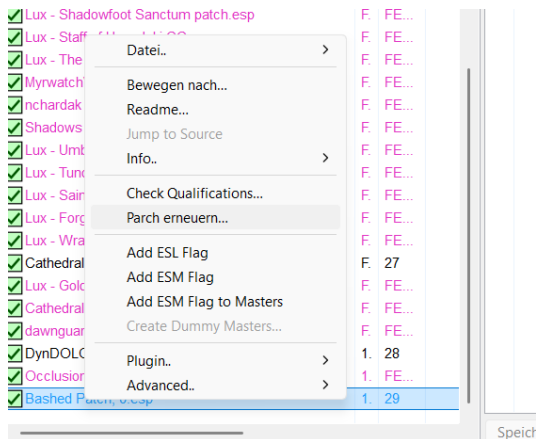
Lux - Shadowfoot Sanctum patch.esp F. FE...
Lux - Staff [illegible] F. FE...
Lux - The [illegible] F. FE...
Myrwatch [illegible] F. FE...
nchardak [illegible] F. FE...
Shadows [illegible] F. FE...
Lux - Umb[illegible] F. FE...
Lux - Tund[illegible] F. FE...
Lux - Sain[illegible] F. FE...
Lux - Forg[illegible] F. FE...
Lux - Wra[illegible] F. FE...
Cathedral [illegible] F. 27
Lux - Gold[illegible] F. FE...
Cathedral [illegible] F. FE...
dawnguar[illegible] F. FE...
DynDOLO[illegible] 1. 28
Occlusion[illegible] 1. FE...
Bashed Patch, 0.esp 1. 29

Datei..
Bewegen nach...
Readme...
Jump to Source
Info..
Check Qualifications...
Parch erneuern...
Add ESL Flag
Add ESM Flag
Add ESM Flag to Masters
Create Dummy Masters...
Plugin..
Advanced..

Speich